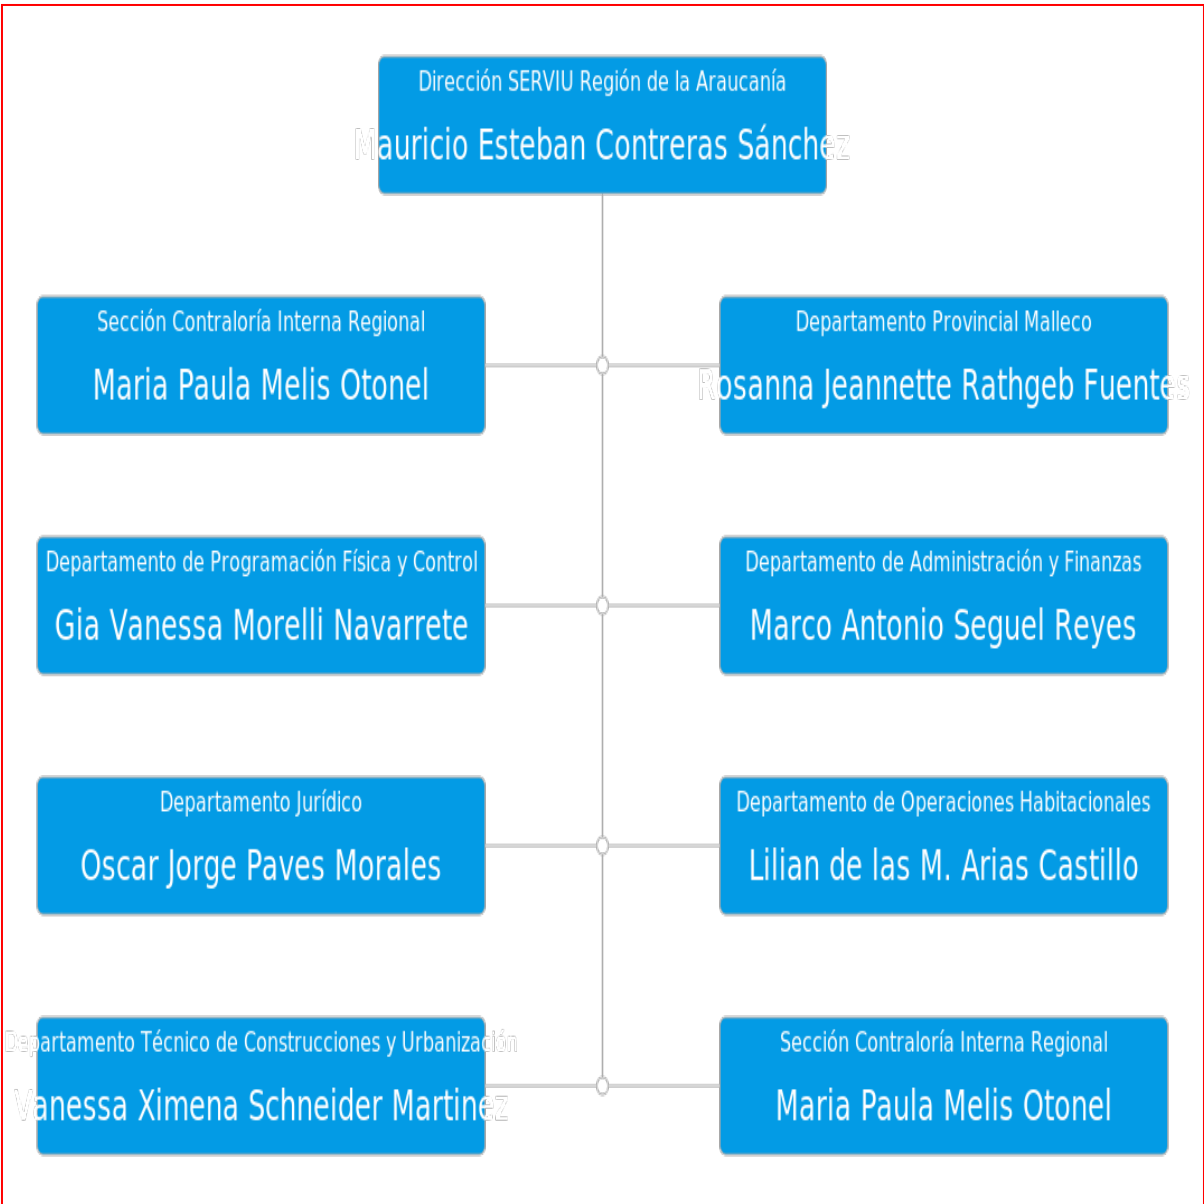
Dirección SERVIU Región de la Araucanía
Mauricio Esteban Contreras Sánchez

Sección Contraloría Interna Regional
Maria Paula Melis Otonel

Departamento Provincial Malleco
Rosanna Jeannette Rathgeb Fuentes

Departamento de Programación Física y Control
Gia Vanessa Morelli Navarrete

Departamento de Administración y Finanzas
Marco Antonio Seguel Reyes

Departamento Jurídico
Oscar Jorge Paves Morales

Departamento de Operaciones Habitacionales
Lilian de las M. Arias Castillo

Departamento Técnico de Construcciones y Urbanización
Vanessa Ximena Schneider Martinez

Sección Contraloría Interna Regional
Maria Paula Melis Otonel